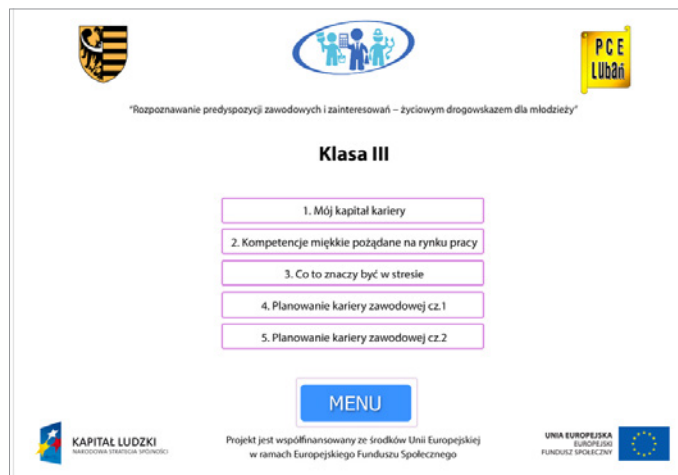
PCE
LUbań

"Rozpoznawanie predyspozycji zawodowych i zainteresowań – życiowym drogowskazem dla młodzieży"

Klasa III

1. Mój kapitał kariery

2. Kompetencje miękkie pożądane na rynku pracy

3. Co to znaczy być w stresie

4. Planowanie kariery zawodowej cz.1

5. Planowanie kariery zawodowej cz.2

MENU

KAPITAŁ LUDZKI
NARODOWA STRATEGIA SPÓJNOŚCI

Projekt jest współfinansowany ze środków Unii Europejskiej w ramach Europejskiego Funduszu Społecznego

UNIA EUROPEJSKA
EUROPEJSKI
FUNDUSZ SPOŁECZNY